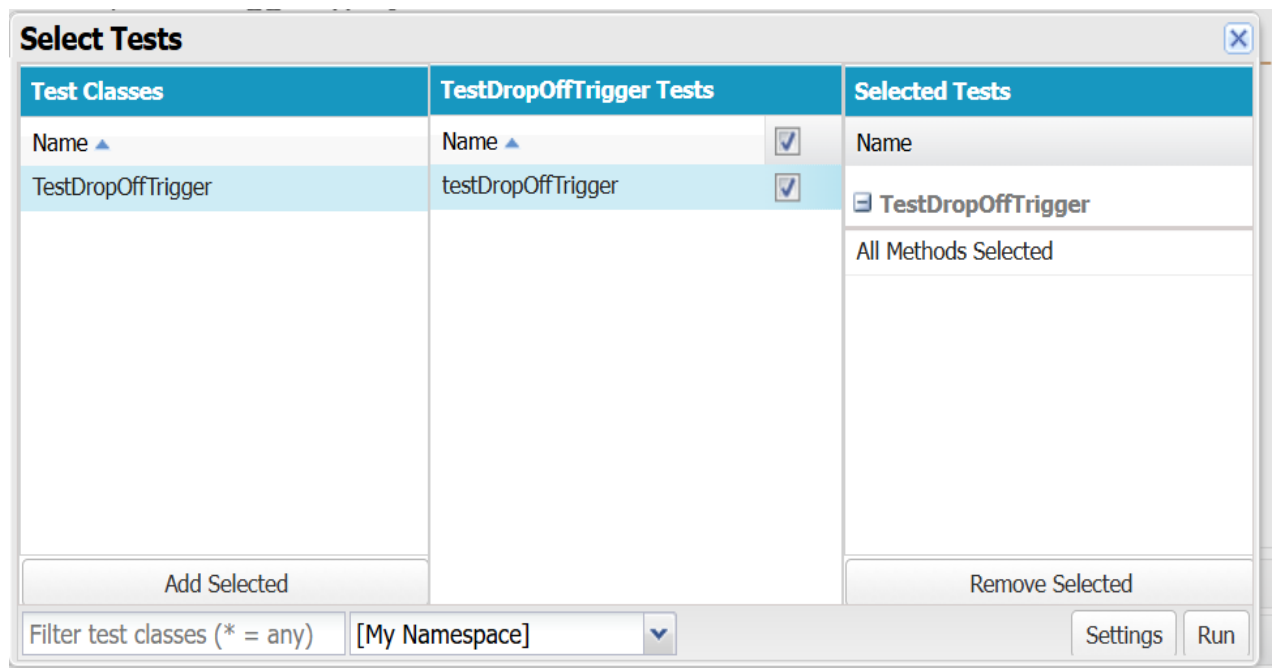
Select Tests

Test Classes

Name

TestDropOffTrigger

Add Selected

TestDropOffTrigger Tests

Name

testDropOffTrigger

Selected Tests

Name

TestDropOffTrigger

All Methods Selected

Remove Selected

Filter test classes (* = any)

[My Namespace]

Settings

Run